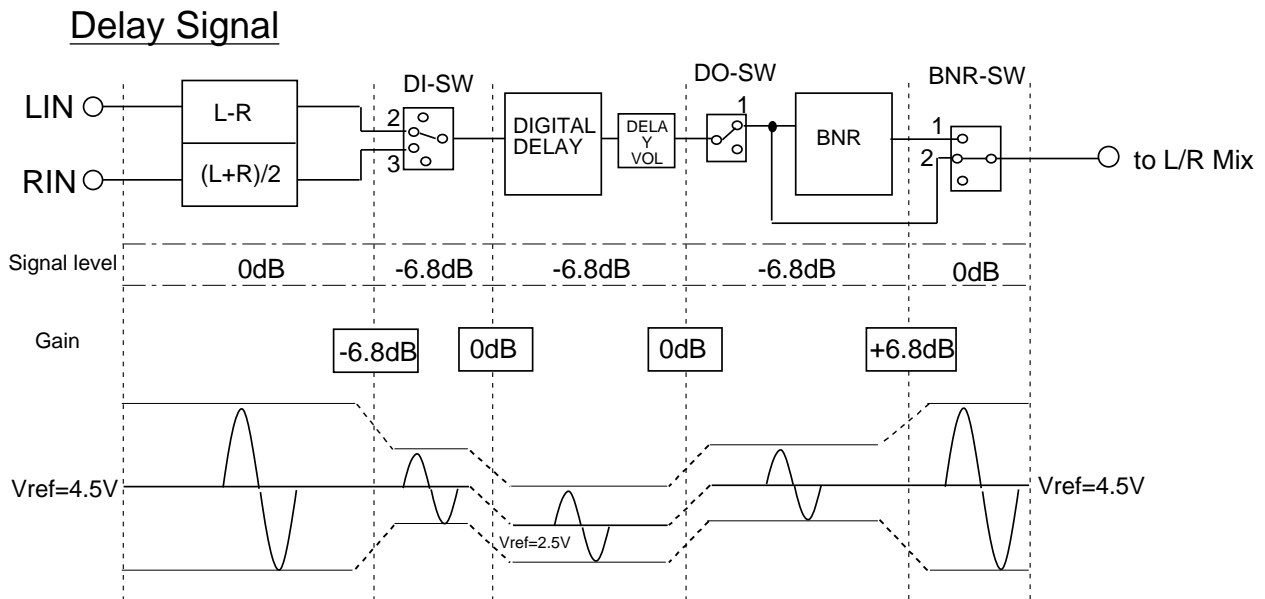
Delay Signal

DI-SW

DO-SW

BNR-SW

LIN

RIN

L-R

(L+R)/2

2

3

DIGITAL DELAY

DELA Y VOL

1

BNR

1

2

to L/R Mix

Signal level

0dB

-6.8dB

-6.8dB

-6.8dB

0dB

Gain

-6.8dB

0dB

0dB

+6.8dB

Vref=4.5V

Vref=2.5V

Vref=4.5V